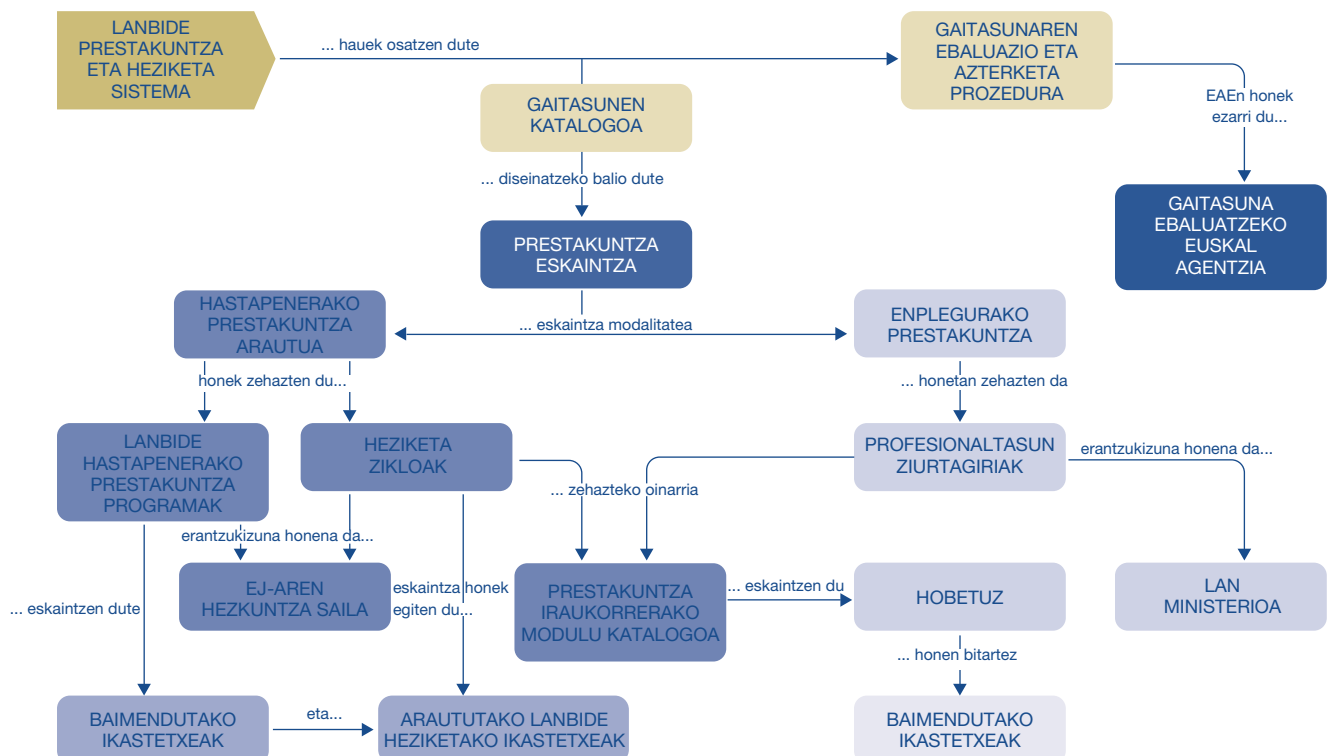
LANBIDE PRESTAKUNTZA ETA HEZIKETA SISTEMA

... hauek osatzen dute

GAITASUNAREN EBALUAZIO ETA AZTERKETA PROZEDURA

EAEn honek ezarri du...

GAITASUNA EBALUATZEKO EUSKAL AGENTZIA

GAITASUNEN KATALOGOA

... diseinatzeko balio dute

PRESTAKUNTZA ESKAINTZA

HASTAPENERAKO PRESTAKUNTZA ARAUTUA

... eskaintza modalitatea

ENPLEGURAKO PRESTAKUNTZA

honek zehazten du...

... honetan zehazten da

LANBIDE HASTAPENERAKO PRESTAKUNTZA PROGRAMAK

HEZIKETA ZIKLOAK

PROFESIONALTASUN ZIURTAGIRIAK

erantzukizuna honena da...

... zehazteko oinarria

erantzukizuna honena da...

EJ-AREN HEZKUNTZA SAILA

eskaintza honek egiten du...

PRESTAKUNTZA IRAUKORRERAKO MODULU KATALOGOA

... eskaintzen du

HOBETUZ

LAN MINISTERIOA

... eskaintzen dute

... honen bitartez

BAIMENDUTAKO IKASTETXEAK

eta...

ARAUTUTAKO LANBIDE HEZIKETAKO IKASTETXEAK

BAIMENDUTAKO IKASTETXEAK